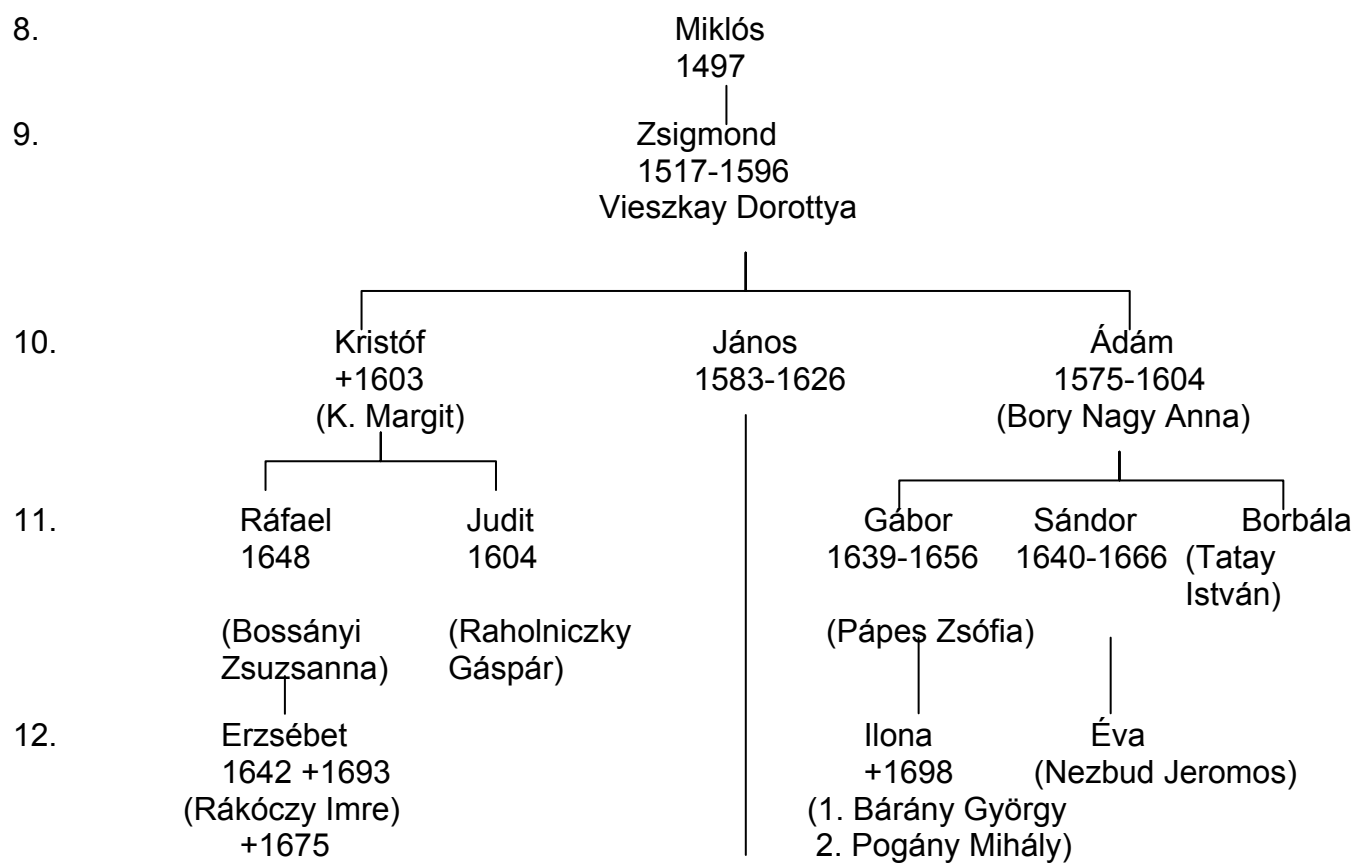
8. Miklós
1497

9. Zsigmond
1517-1596
Vieszkay Dorottya

10. Kristóf
+1603
(K. Margit)

János
1583-1626

Ádám
1575-1604
(Bory Nagy Anna)

11. Ráfael
1648
(Bossányi Zsuzsanna)

Judit
1604
(Raholniczky Gáspár)

Gábor
1639-1656
(Pápes Zsófia)

Sándor
1640-1666

Borbála
(Tatay István)

12. Erzsébet
1642 +1693
(Rákóczy Imre)
+1675

Ilona
+1698
(1. Bárány György
2. Pogány Mihály)

Éva
(Nezbud Jeromos)